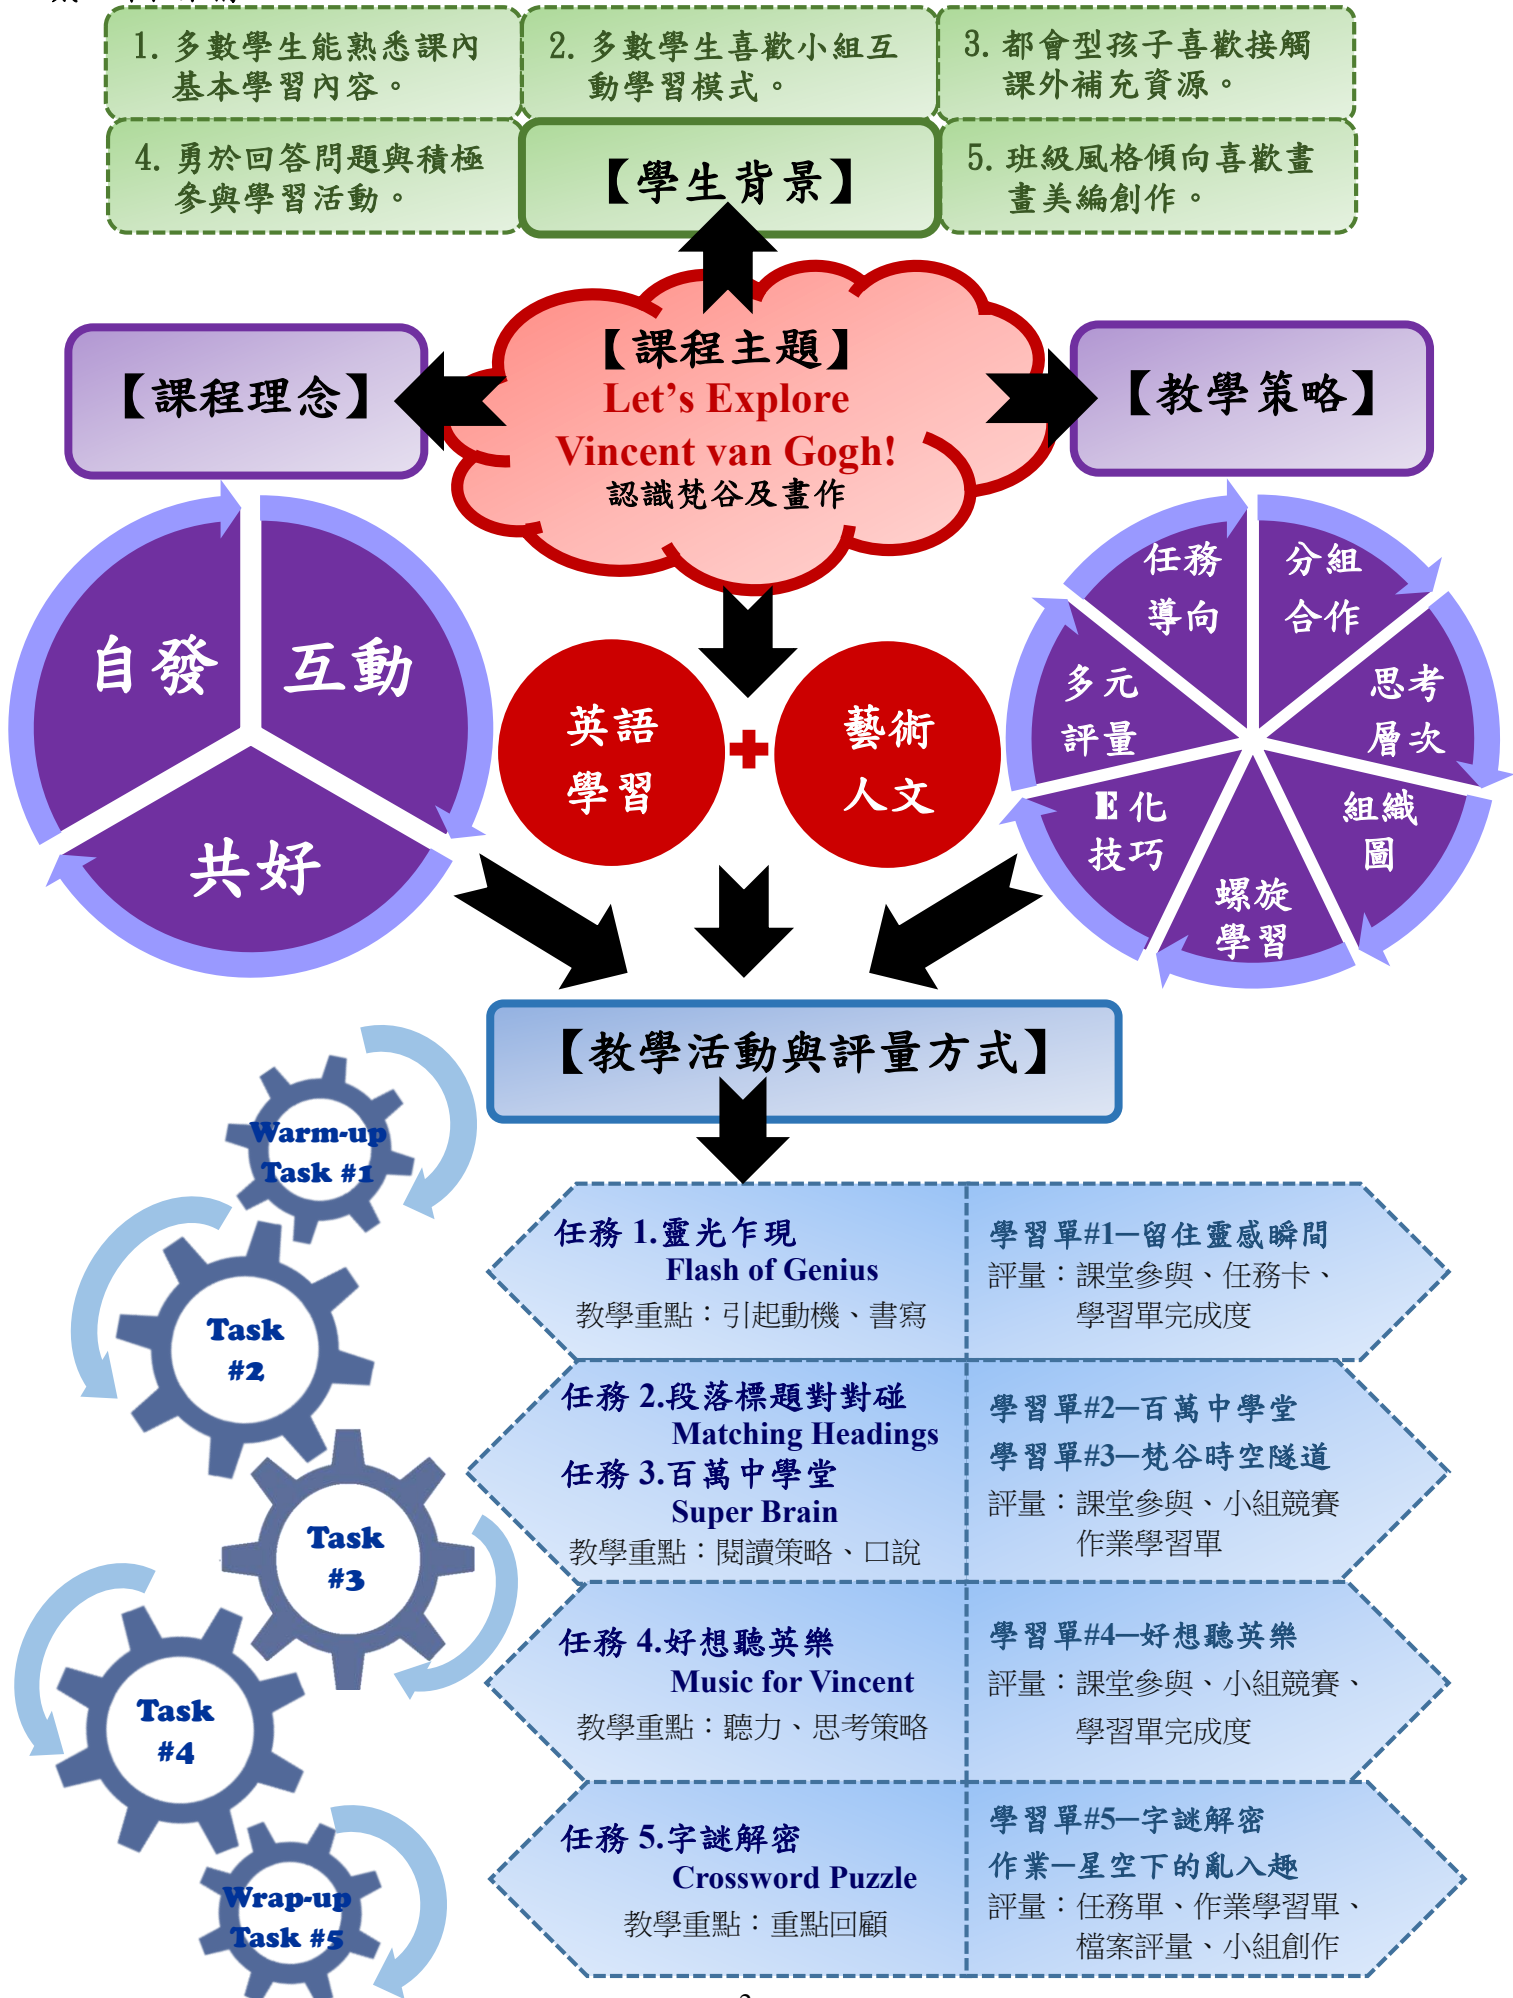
1. 多數學生能熟悉課內基本學習內容。

2. 多數學生喜歡小組互動學習模式。

3. 都會型孩子喜歡接觸課外補充資源。

4. 勇於回答問題與積極參與學習活動。

【學生背景】

5. 班級風格傾向喜歡畫畫美編創作。

【課程理念】

【課程主題】
Let's Explore Vincent van Gogh!
認識梵谷及畫作

【教學策略】

自發
互動
共好

英語學習
+
藝術人文

任務導向
分組合作
思考層次
組織圖
螺旋學習
E化技巧
多元評量

【教學活動與評量方式】

Warm-up Task #1
Task #2
Task #3
Task #4
Wrap-up Task #5

| 任務 1.靈光乍現 Flash of Genius 教學重點：引起動機、書寫 | 學習單#1—留住靈感瞬間 評量：課堂參與、任務卡、學習單完成度 |
|---|---|
| 任務 2.段落標題對對碰 Matching Headings 任務 3.百萬中學堂 Super Brain 教學重點：閱讀策略、口說 | 學習單#2—百萬中學堂 學習單#3—梵谷時空隧道 評量：課堂參與、小組競賽 作業學習單 |
| 任務 4.好想聽英樂 Music for Vincent 教學重點：聽力、思考策略 | 學習單#4—好想聽英樂 評量：課堂參與、小組競賽、學習單完成度 |
| 任務 5.字謎解密 Crossword Puzzle 教學重點：重點回顧 | 學習單#5—字謎解密 作業—星空下的亂入趣 評量：任務單、作業學習單、檔案評量、小組創作 |